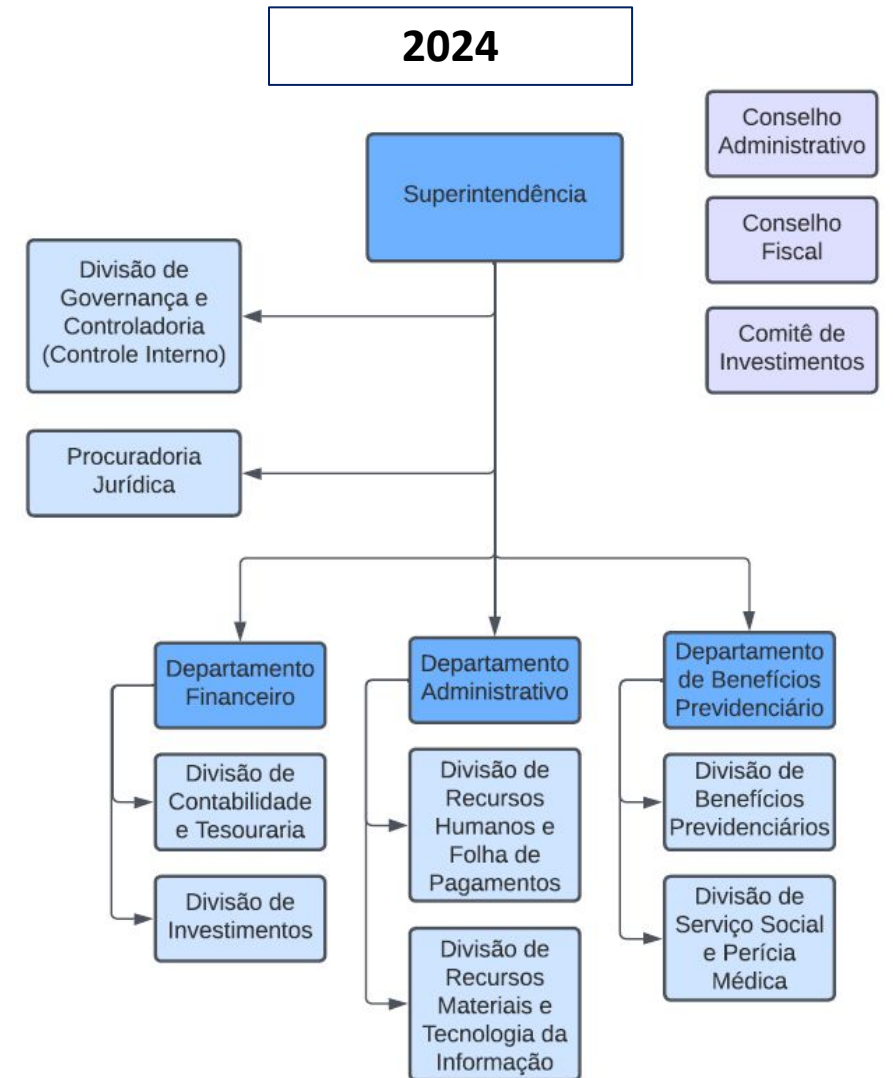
2024

Conselho Administrativo

Conselho Fiscal

Comitê de Investimentos

Superintendência

Divisão de Governança e Controladoria (Controle Interno)

Procuradoria Jurídica

Departamento Financeiro

Divisão de Contabilidade e Tesouraria

Divisão de Investimentos

Departamento Administrativo

Divisão de Recursos Humanos e Folha de Pagamentos

Divisão de Recursos Materiais e Tecnologia da Informação

Departamento de Benefícios Previdenciário

Divisão de Benefícios Previdenciários

Divisão de Serviço Social e Perícia Médica